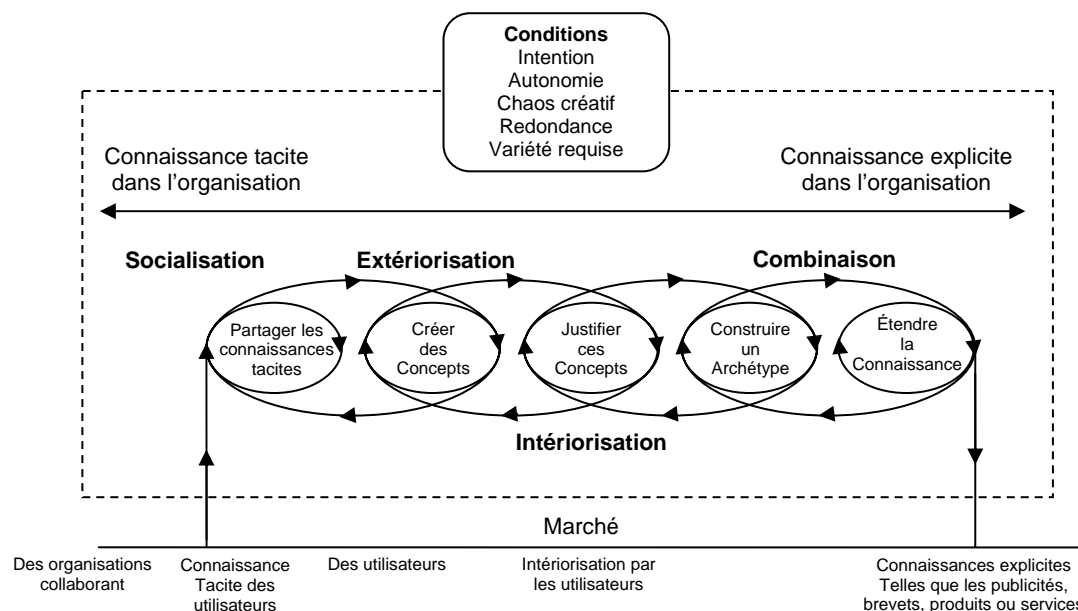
Conditions
Intention
Autonomie
Chaos créatif
Redondance
Variété requise

Connaissance tacite dans l'organisation

Connaissance explicite dans l'organisation

Socialisation

Extériorisation

Combinaison

Partager les connaissances tacites

Créer des Concepts

Justifier ces Concepts

Construire un Archétype

Étendre la Connaissance

Intériorisation

Marché

Des organisations collaborant

Connaissance Tacite des utilisateurs

Des utilisateurs

Intériorisation par les utilisateurs

Connaissances explicites Telles que les publicités, brevets, produits ou services